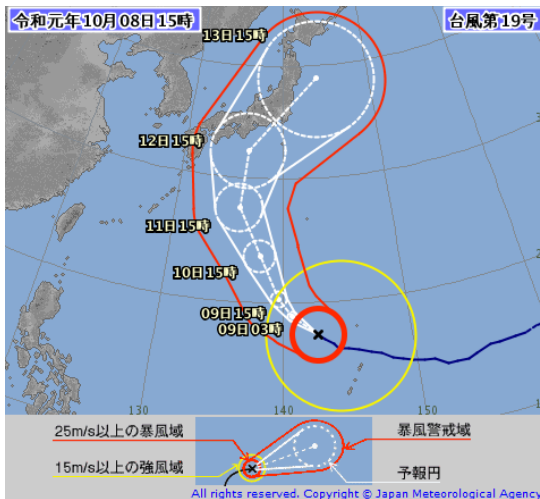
令和元年10月08日15時

台風第19号

13日15時

12日15時

11日15時

10日15時

09日15時

09日03時

130

140

150

25m/s以上の暴風域

暴風警戒域

15m/s以上の強風域

予報円

All rights reserved. Copyright © Japan Meteorological Agency